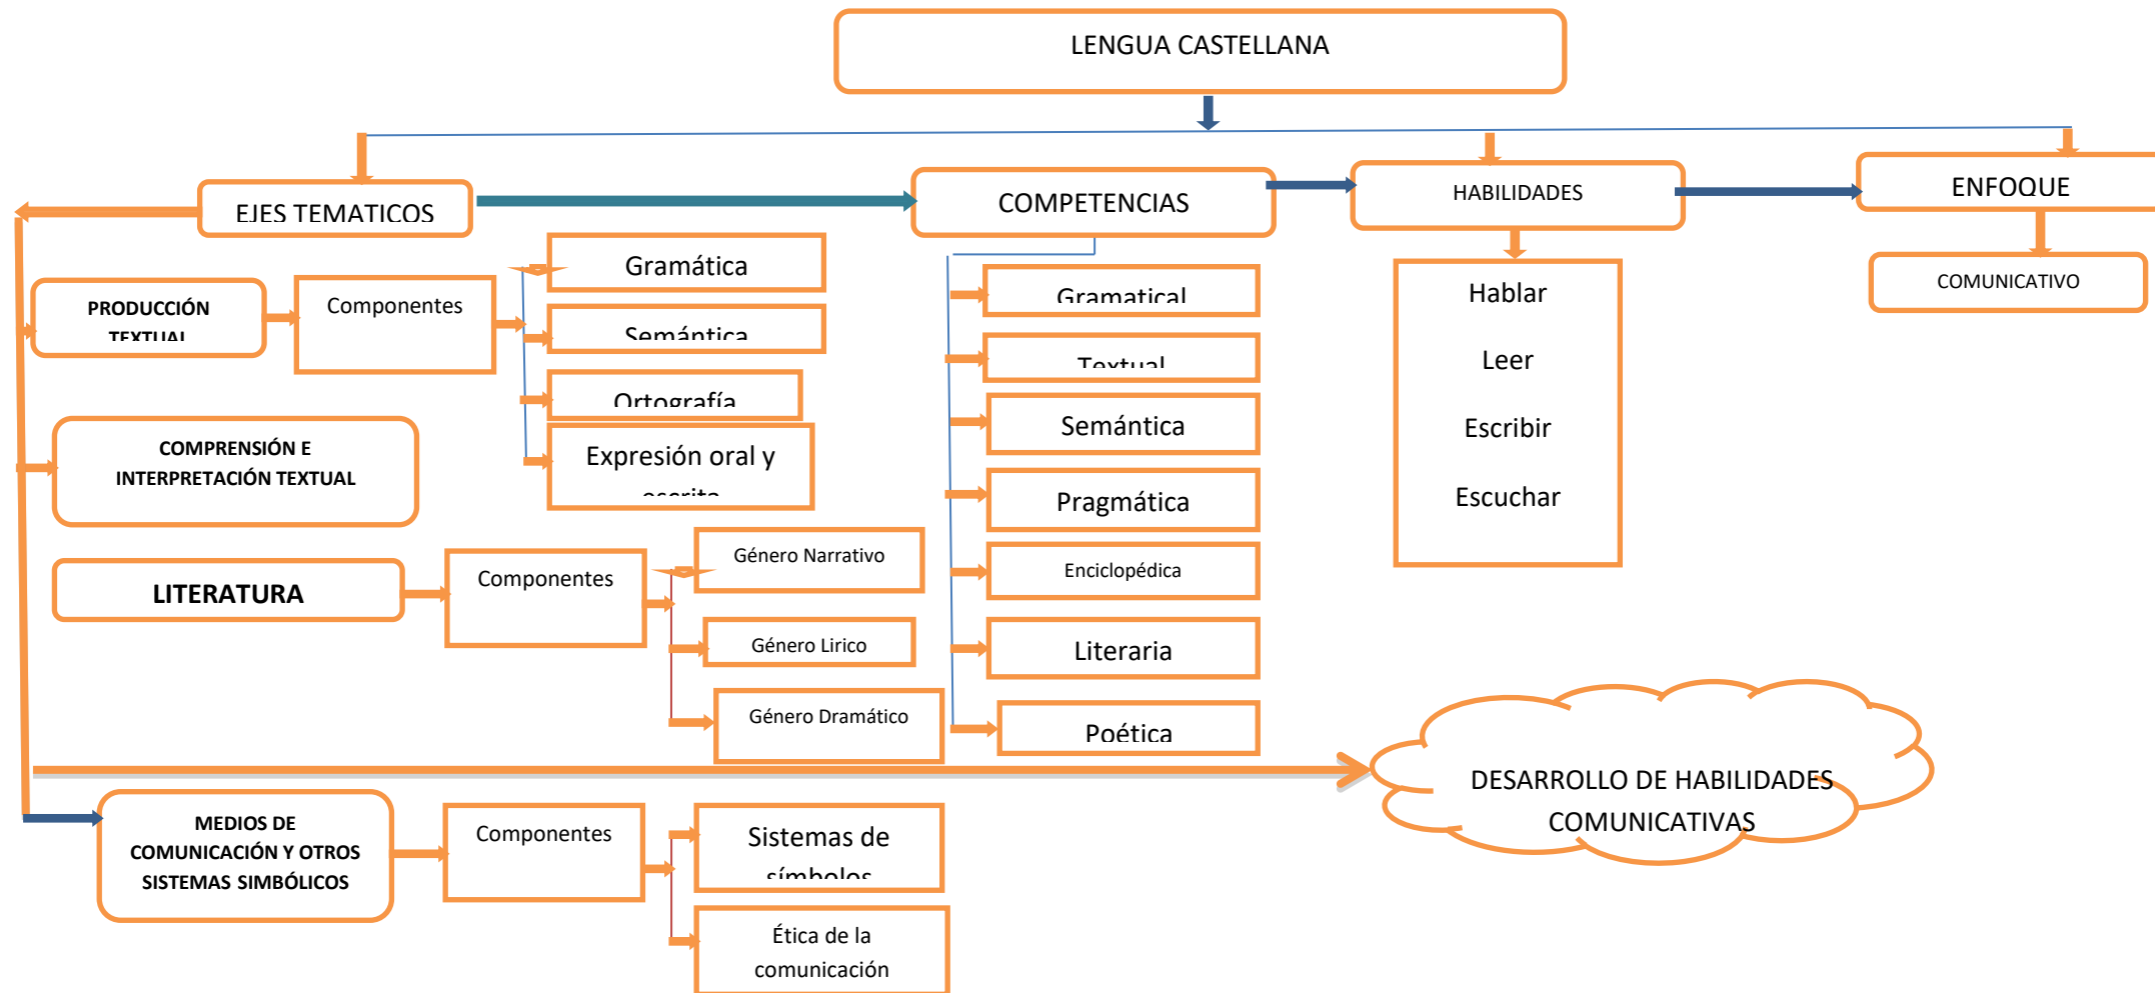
LENGUA CASTELLANA

EJES TEMATICOS

COMPETENCIAS

HABILIDADES

ENFOQUE

COMUNICATIVO

PRODUCCIÓN TEXTUAL

Componentes

Gramática

Semántica

Ortografía

Expresión oral y escrita

Gramatical

Textual

Semántica

Pragmática

Enciclopédica

Literaria

Poética

Hablar

Leer

Escribir

Escuchar

COMPRENSIÓN E INTERPRETACIÓN TEXTUAL

LITERATURA

Componentes

Género Narrativo

Género Lirico

Género Dramático

DESARROLLO DE HABILIDADES COMUNICATIVAS

MEDIOS DE COMUNICACIÓN Y OTROS SISTEMAS SIMBÓLICOS

Componentes

Sistemas de símbolos

Ética de la comunicación